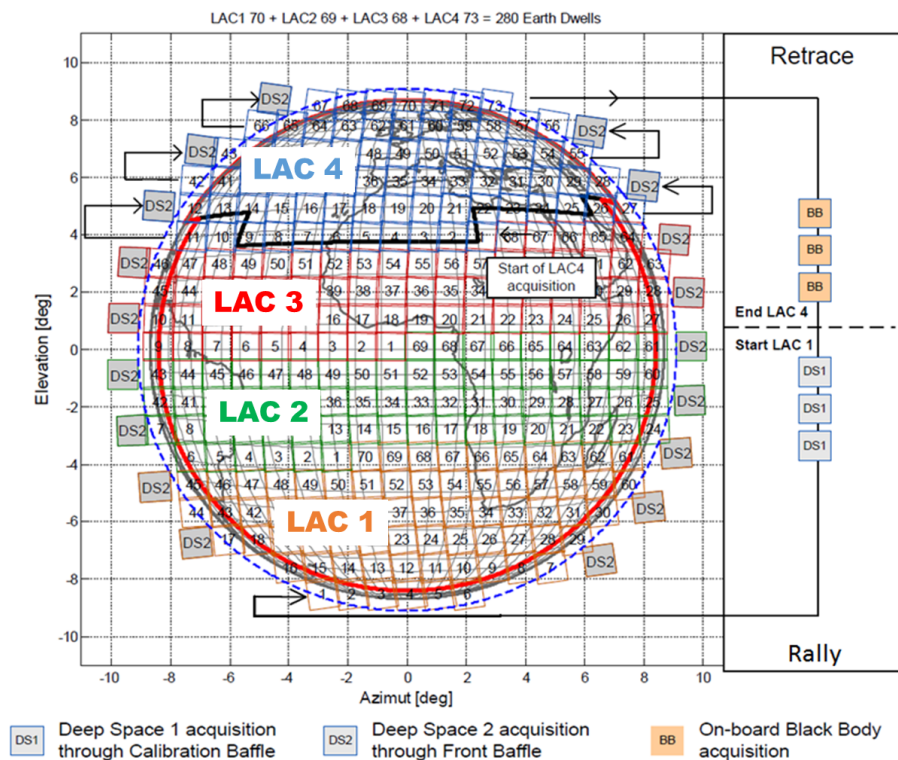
LAC1 70 + LAC2 69 + LAC3 68 + LAC4 73 = 280 Earth Dwells

Retrace

DS2 67 68 69 70 71 72 73
60 65 64 63 62 61 60 59 58 57 56 DS2
DS2 45 48 49 50 51 52 53 54 55
42 41 LAC 4 36 35 34 33 32 31 30 29 28 DS2
DS2 12 13 14 15 16 17 18 19 20 21 22 23 24 25 26 27
11 10 9 8 7 6 5 4 3 2 1 68 67 66 65 64 DS2
DS2 46 47 48 49 50 51 52 53 54 55 56 57 62
45 44 LAC 3 39 38 37 36 35 34 29 28 DS2
DS2 10 11 17 18 19 20 21 22 23 24 25 26 27
9 8 7 6 5 4 3 2 1 69 68 67 66 65 64 63 62 61 DS2
DS2 43 44 45 46 47 48 49 50 51 52 53 54 55 56 57 58 59 60
42 41 LAC 2 36 35 34 33 32 31 30 29 28 27 26 25
DS2 7 8 13 14 15 16 17 18 19 20 21 22 23 24 DS2
6 5 4 3 2 1 70 69 68 67 66 65 64 63 62 61 DS2
DS2 45 46 47 48 49 50 51 52 53 54 55 56 57 58 59 60
44 43 42 LAC 1 37 36 35 34 33 32 31 30 DS2
DS2 17 18 23 24 25 26 27 28 29
16 15 14 13 12 11 10 9 8 7 DS2
2 3 4 5 6

Start of LAC4 acquisition

BB
BB
BB
End LAC 4
Start LAC 1
DS1
DS1
DS1

Rally

Elevation [deg]
10
8
6
4
2
0
-2
-4
-6
-8
-10

-10 -8 -6 -4 -2 0 2 4 6 8 10
Azimut [deg]

DS1 Deep Space 1 acquisition through Calibration Baffle
DS2 Deep Space 2 acquisition through Front Baffle
BB On-board Black Body acquisition